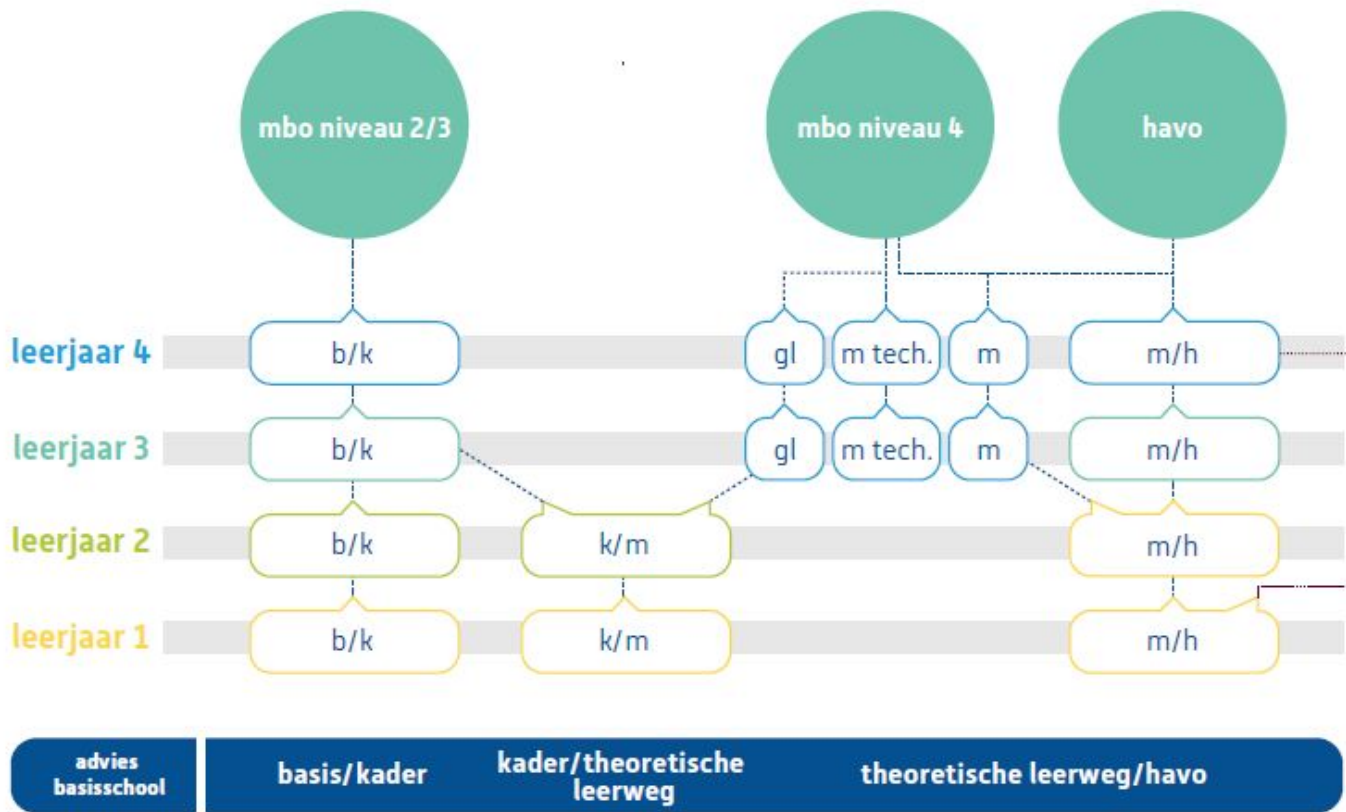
mbo niveau 2/3

mbo niveau 4

havo

leerjaar 4
b/k
gl
m tech.
m
m/h

leerjaar 3
b/k
gl
m tech.
m
m/h

leerjaar 2
b/k
k/m
m/h

leerjaar 1
b/k
k/m
m/h

advies basisschool
basis/kader
kader/theoretische leerweg
theoretische leerweg/havo